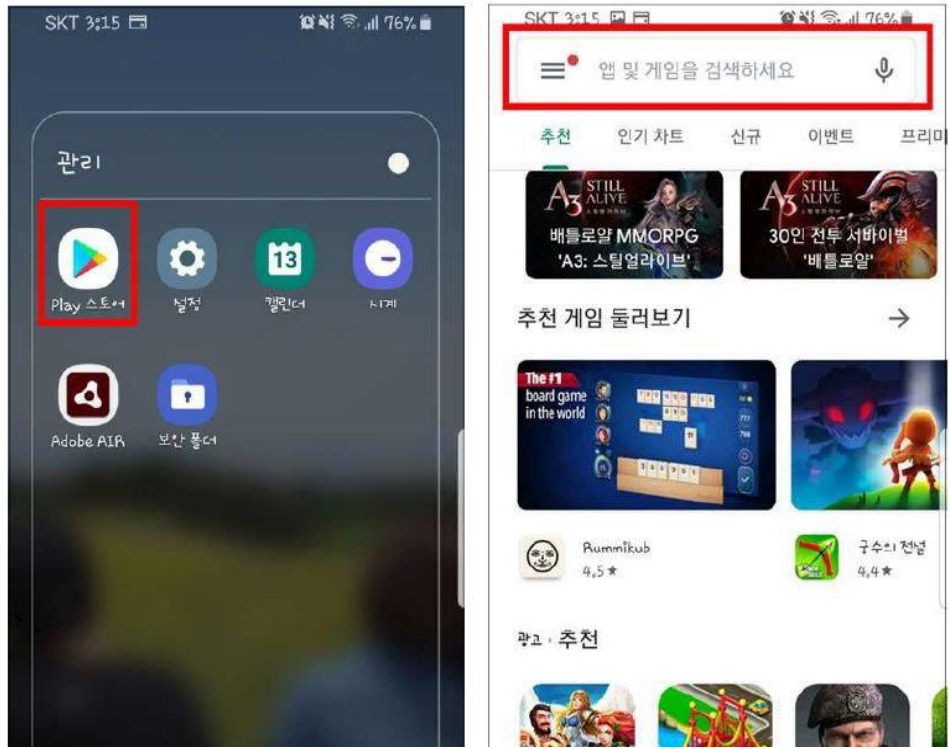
SKT 3:15 76%

관리

Play 스토어
설정
13
캘린더
시계

Adobe AIR
보안 폴더

SKT 3:15 76%

앱 및 게임을 검색하세요

추천 인기 차트 신규 이벤트 프리미

A3 STILL ALIVE
배틀로얄 MMORPG 'A3: 스틸얼라이브'

A3 STILL ALIVE
30인 전투 서바이벌 '배틀로얄'

추천 게임 둘러보기 →

The #1 board game in the world

Rummikub
4.5★

궁수의 전설
4.4★

광고 · 추천